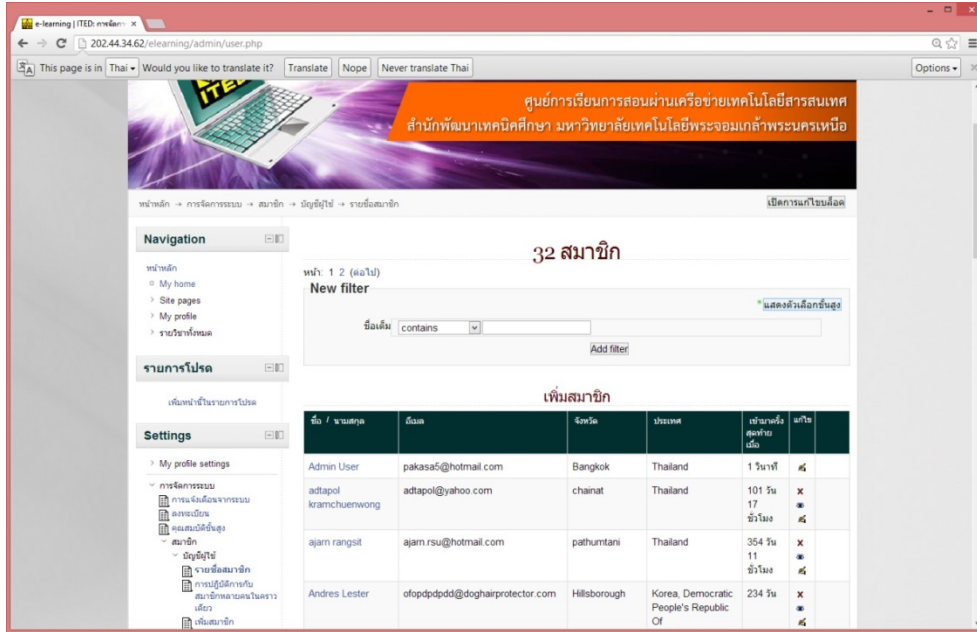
e-learning | ITED: การจัดการ ×

202.44.34.62/elearning/admin/user.php

This page is in Thai ▾ Would you like to translate it? Translate Nope Never translate Thai Options ▾

ศูนย์การเรียนการสอนผ่านเครือข่ายเทคโนโลยีสารสนเทศ
สำนักพัฒนาเทคนิคศึกษา มหาวิทยาลัยเทคโนโลยีพระจอมเกล้าพระนครเหนือ

หน้าหลัก → การจัดการระบบ → สมาชิก → บัญชีผู้ใช้ → รายชื่อสมาชิก

เปิดการแก้ไขบล็อค

Navigation

หน้าหลัก
My home
Site pages
My profile
รายวิชาทั้งหมด

รายการโปรด

เพิ่มหน้านี้ในรายการโปรด

Settings

My profile settings
การจัดการระบบ
การแจ้งเตือนจากระบบ
ลงทะเบียน
คุณสมบัติขั้นสูง
สมาชิก
บัญชีผู้ใช้
รายชื่อสมาชิก
การปฏิบัติการกับสมาชิกหลายคนในคราวเดียว
เพิ่มสมาชิก

32 สมาชิก

หน้า: 1 2 (ต่อไป)

New filter

*แสดงตัวเลือกขั้นสูง

ชื่อเต็ม contains

Add filter

เพิ่มสมาชิก

| ชื่อ / นามสกุล | อีเมล | จังหวัด | ประเทศ | เข้ามาครั้งสุดท้ายเมื่อ | แก้ไข |
|---|---|---|---|---|---|
| Admin User | pakasa5@hotmail.com | Bangkok | Thailand | 1 วินาที | |
| adtapol kramchuenwong | adtapol@yahoo.com | chainat | Thailand | 101 วัน 17 ชั่วโมง | |
| ajarn rangsit | ajarn.rsu@hotmail.com | pathumtani | Thailand | 354 วัน 11 ชั่วโมง | |
| Andres Lester | ofopdpdpdd@doghairprotector.com | Hillsborough | Korea, Democratic People's Republic Of | 234 วัน | |